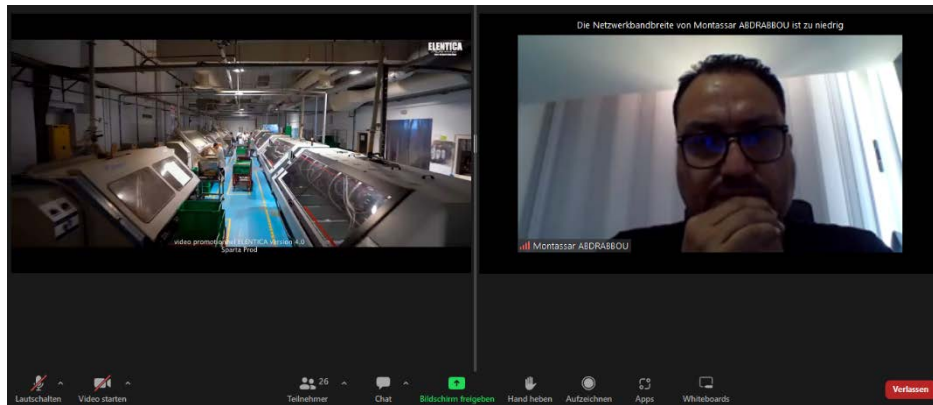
ELENTICA

video promotionnel ELENTICA Version 4.0
Sparta Prod

Die Netzwerkbandbreite von Montassar ABDRABBOU ist zu niedrig

Montassar ABDRABBOU

Lautschalten
Video starten
26
Teilnehmer
Chat
Bildschirm freigeben
Hand heben
Aufzeichnen
Apps
Whiteboards
Verlassen